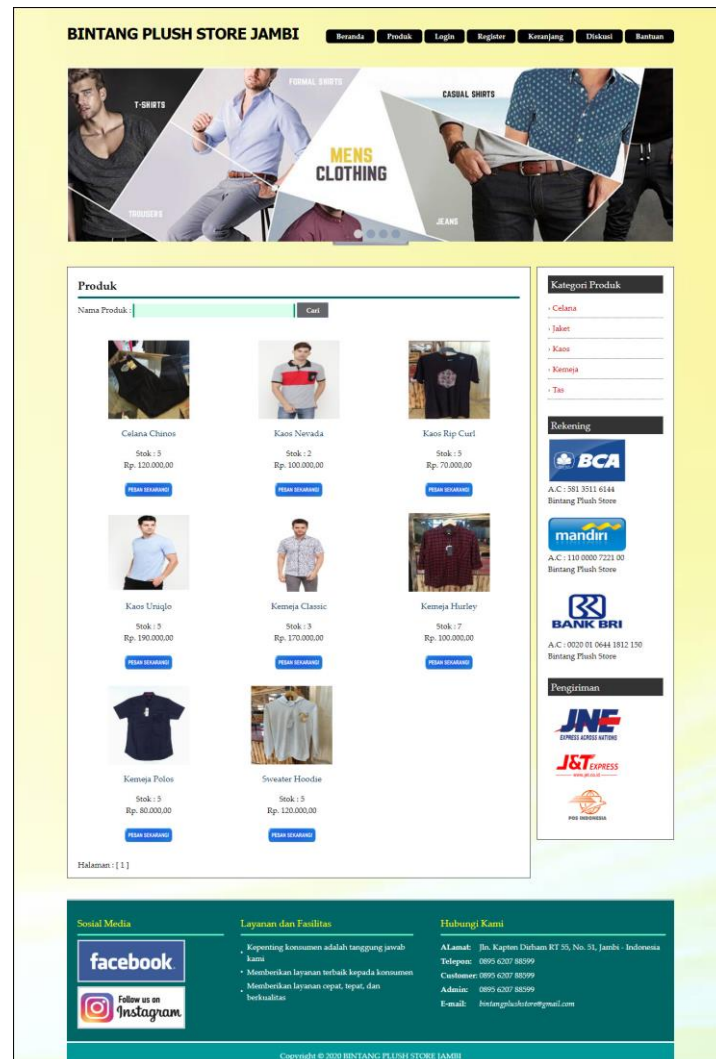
BINTANG PLUSH STORE JAMBI

Beranda Produk Login Register Keranjang Diskusi Bantuan

T-SHIRTS FORMAL SHIRTS CASUAL SHIRTS MENS CLOTHING TROUSERS JEANS

Produk

Nama Produk : Cari

Celana Chinos
Stok : 5
Rp. 120.000,00
PESAN SEKARANG

Kaos Nevada
Stok : 2
Rp. 100.000,00
PESAN SEKARANG

Kaos Rip Curl
Stok : 5
Rp. 70.000,00
PESAN SEKARANG

Kaos Uniqlo
Stok : 5
Rp. 190.000,00
PESAN SEKARANG

Kemeja Classic
Stok : 3
Rp. 170.000,00
PESAN SEKARANG

Kemeja Hurley
Stok : 7
Rp. 100.000,00
PESAN SEKARANG

Kemeja Polos
Stok : 5
Rp. 80.000,00
PESAN SEKARANG

Sweater Hoodie
Stok : 5
Rp. 120.000,00
PESAN SEKARANG

Halaman : [ 1 ]

Kategori Produk
› Celana
› Jaket
› Kaos
› Kemeja
› Tas

Rekening
BCA
A.C : 581 3511 6144
Bintang Plush Store
mandiri
A.C : 110 0000 7221 00
Bintang Plush Store
BANK BRI
A.C : 0020 01 0644 1812 150
Bintang Plush Store

Pengiriman
JNE EXPRESS ACROSS NATIONS
J&T EXPRESS www.jet.co.id
POS INDONESIA

Sosial Media
facebook
Follow us on Instagram

Layanan dan Fasilitas
• Kepenting konsumen adalah tanggung jawab kami
• Memberikan layanan terbaik kepada konsumen
• Memberikan layanan cepat, tepat, dan berkualitas

Hubungi Kami
ALamat: Jln. Kapten Dirham RT 55, No. 51, Jambi - Indonesia
Telepon: 0895 6207 88599
Customer: 0895 6207 88599
Admin: 0895 6207 88599
E-mail: bintangplushstore@gmail.com

Copyright © 2020 BINTANG PLUSH STORE JAMBI